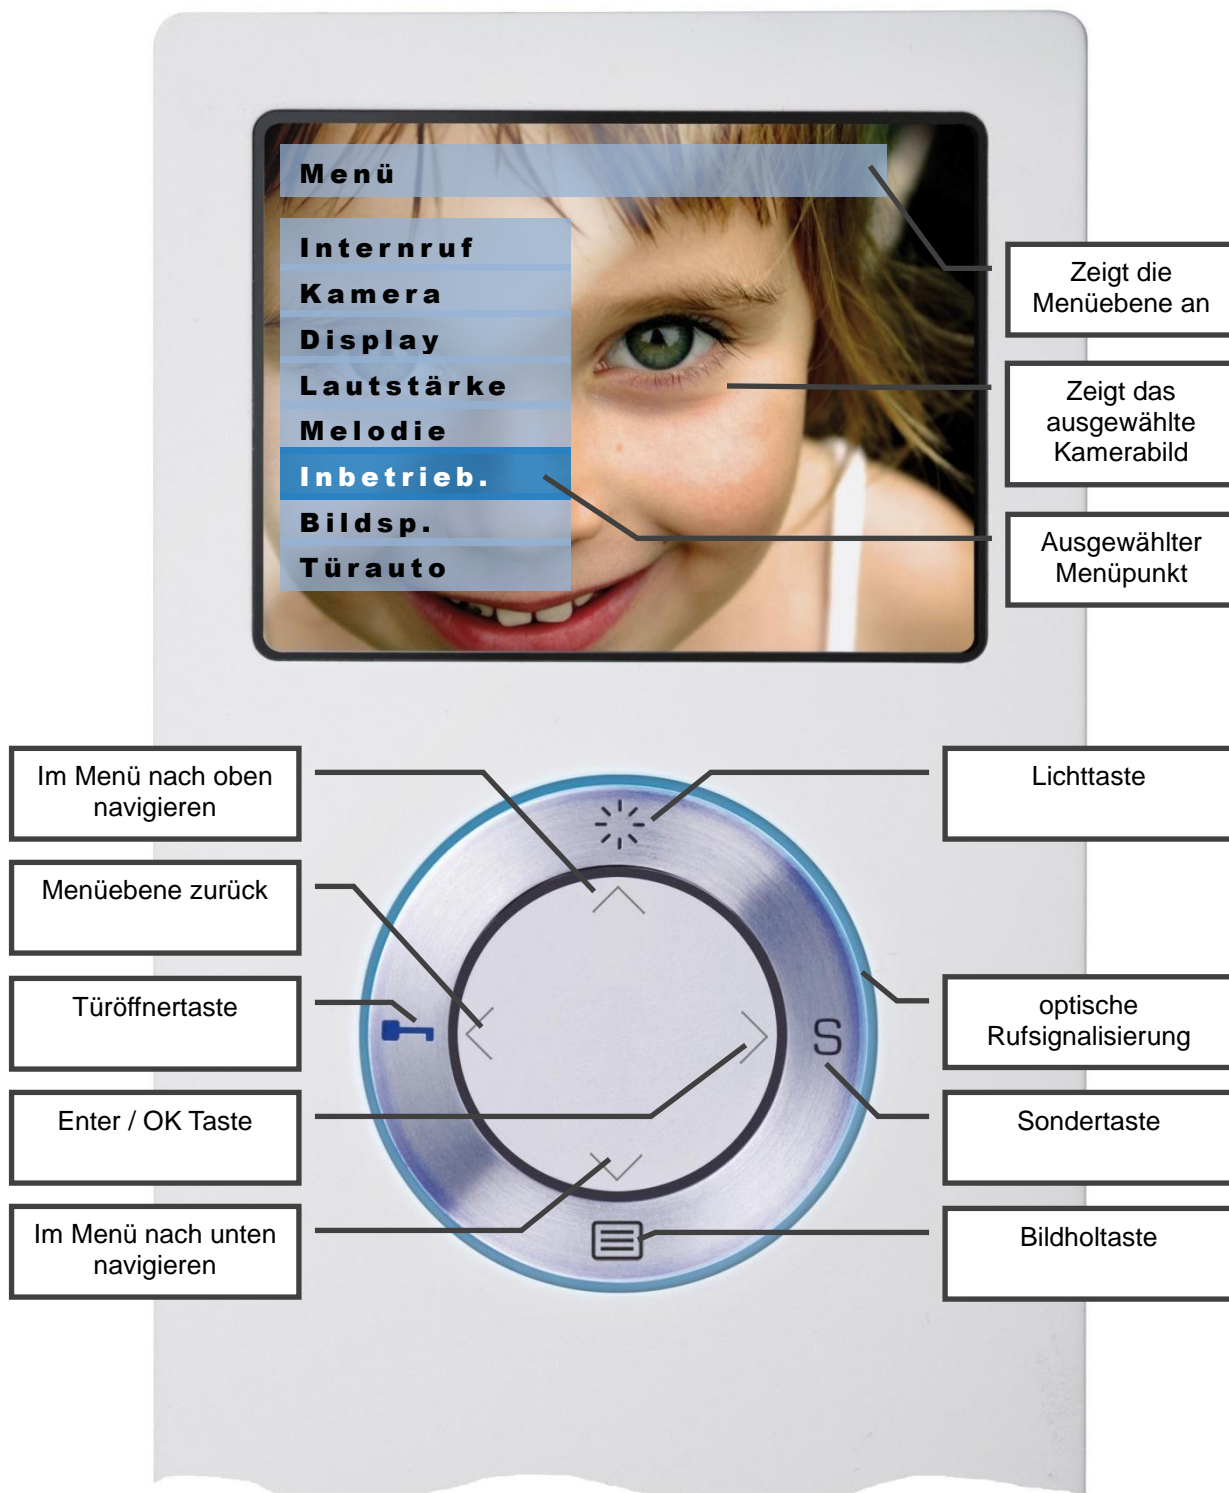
Menü

Internruf
Kamera
Display
Lautstärke
Melodie
Inbetrieb.
Bildsp.
Türauto

Zeigt die Menüebene an

Zeigt das ausgewählte Kamerabild

Ausgewählter Menüpunkt

Im Menü nach oben navigieren

Menüebene zurück

Türöffnertaste

Enter / OK Taste

Im Menü nach unten navigieren

Lichttaste

optische Rufsignalisierung

Sondertaste

Bildholtaste

S